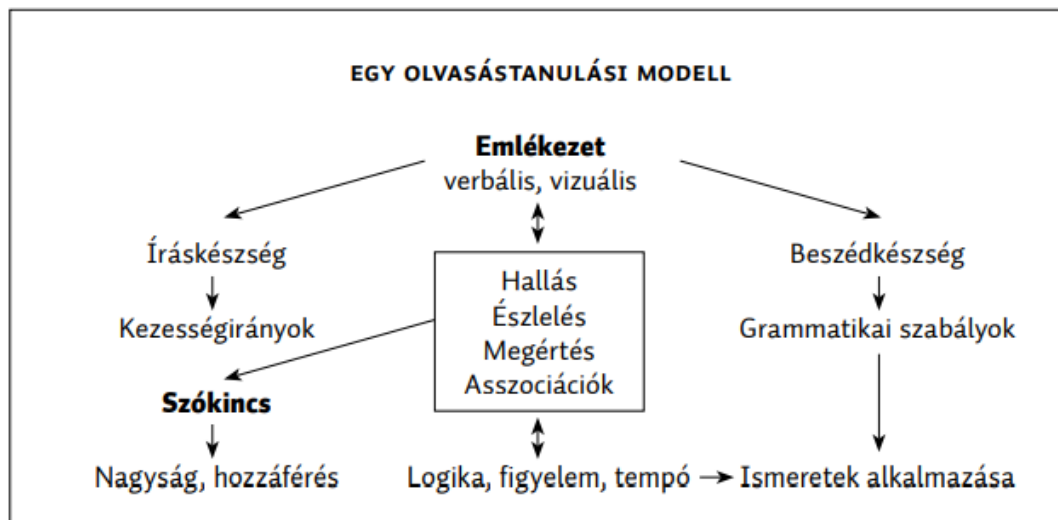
EGY OLVASÁSTANULÁSI MODELL

**Emlékezet**
verbális, vizuális

Íráskészség

Kezességirányok

Hallás
Észlelés
Megértés
Asszociációk

Beszédkészség

Grammatikai szabályok

**Szókincs**

Nagyság, hozzáférés

Logika, figyelem, tempó

Ismeretek alkalmazása